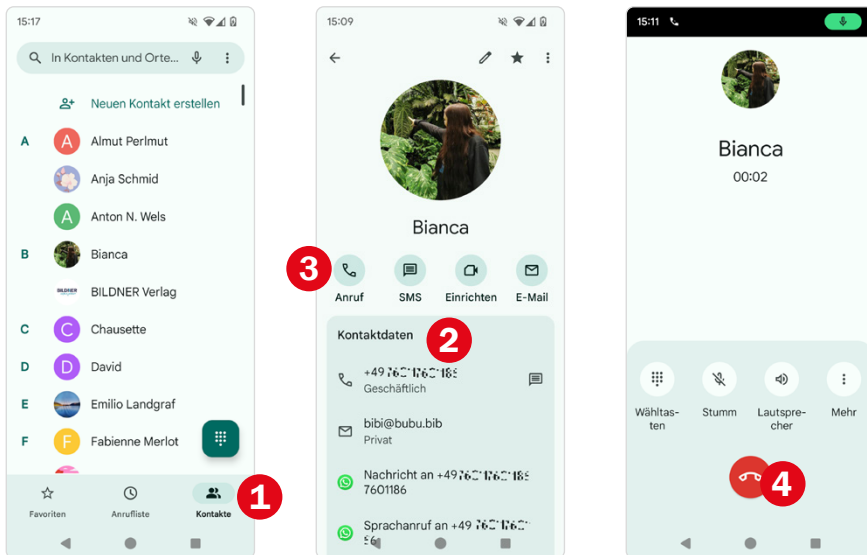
15:17

In Kontakten und Orte...

Neuen Kontakt erstellen

A
A Almut Perlmut
Anja Schmid
A Anton N. Wels
B
Bianca
BILDNER Verlag
C
C Chausette
D
D David
E
Emilio Landgraf
F
F Fabienne Merlot

Favoriten
Anrufliste
Kontakte
1

15:09

Bianca

3
Anruf
SMS
Einrichten
E-Mail

Kontaktdaten
2

+49 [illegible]
Geschäftlich

bibi@bubu.bib
Privat

Nachricht an +49 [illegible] 7601186

Sprachanruf an +49 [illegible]

15:11

Bianca
00:02

Wähltasten
Stumm
Lautsprecher
Mehr

4